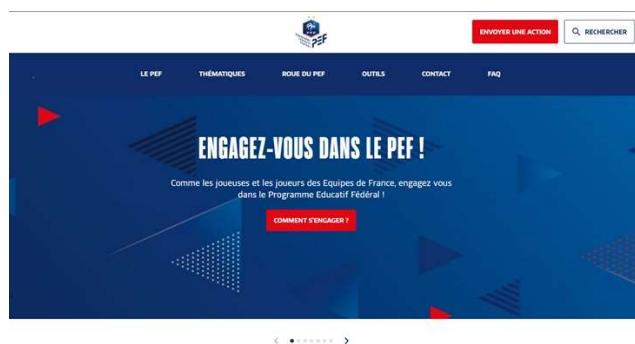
PEF

ENVOYER UNE ACTION

RECHERCHER

LE PEF
THÉMATIQUES
ROUE DU PEF
OUTILS
CONTACT
FAQ

ENGAGEZ-VOUS DANS LE PEF !

Comme les joueuses et les joueurs des Equipes de France, engagez vous dans le Programme Educatif Fédéral !

COMMENT S'ENGAGER ?